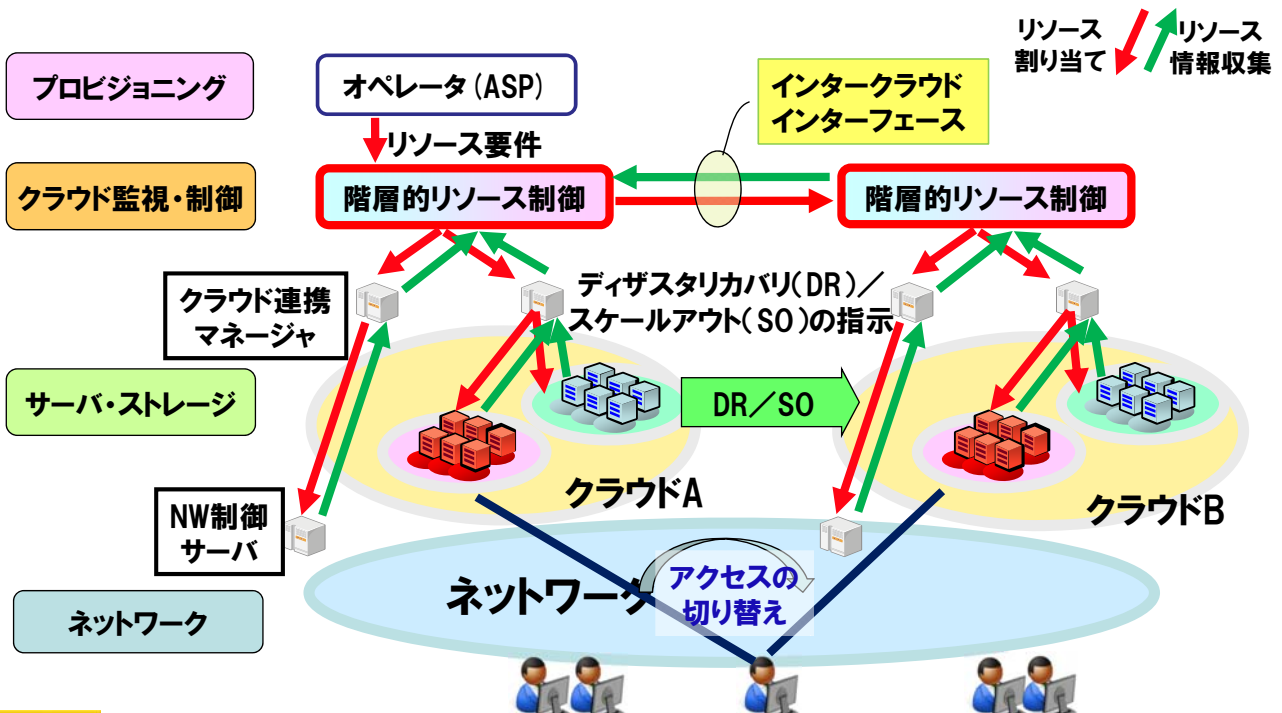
リソース割り当て

リソース情報収集

プロビジョニング

オペレータ（ASP）

リソース要件

インタークラウドインターフェース

クラウド監視・制御

階層的リソース制御

階層的リソース制御

クラウド連携マネージャ

ディザスタリカバリ（DR）／スケールアウト（SO）の指示

サーバ・ストレージ

DR／SO

クラウドA

クラウドB

NW制御サーバ

ネットワーク

アクセスの切り替え

ネットワーク